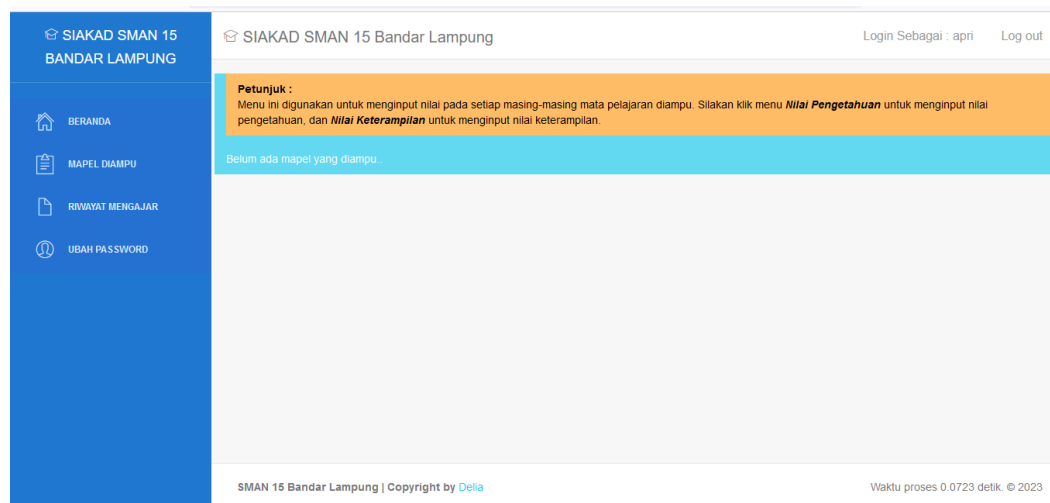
SIAKAD SMAN 15 BANDAR LAMPUNG

BERANDA

MAPEL DIAMPU

RIWAYAT MENGAJAR

UBAH PASSWORD

SIAKAD SMAN 15 Bandar Lampung

Login Sebagai : apri

Log out

Petunjuk :
Menu ini digunakan untuk menginput nilai pada setiap masing-masing mata pelajaran diampu. Silakan klik menu ***Nilai Pengetahuan*** untuk menginput nilai pengetahuan, dan ***Nilai Keterampilan*** untuk menginput nilai keterampilan.

Belum ada mapel yang diampu..

SMAN 15 Bandar Lampung | Copyright by Delia

Waktu proses 0.0723 detik. © 2023